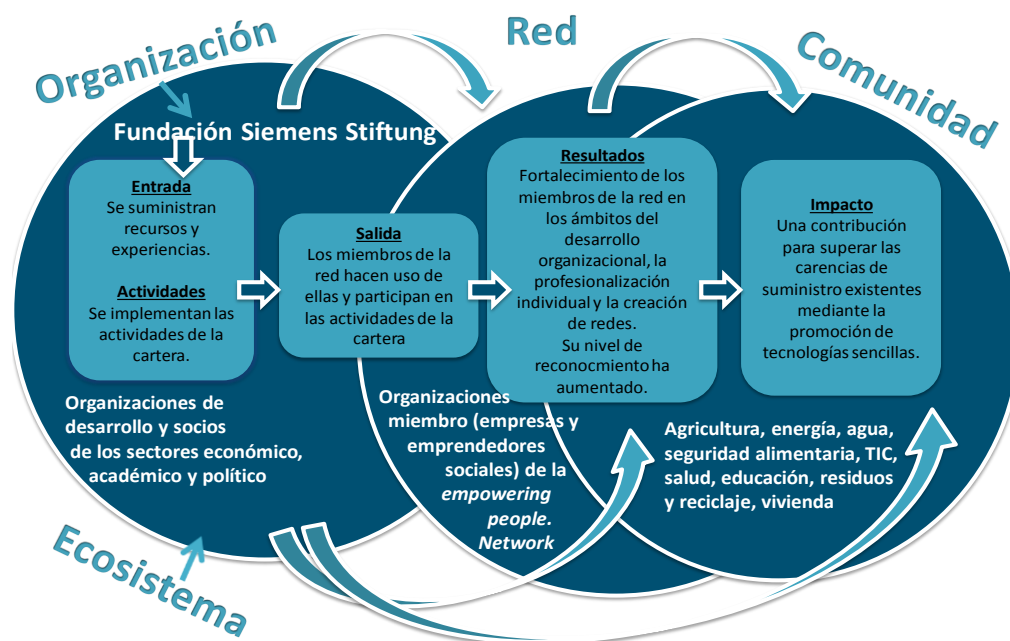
Organización

Red

Comunidad

Fundación Siemens Stiftung

Entrada
Se suministran recursos y experiencias.

Actividades
Se implementan las actividades de la cartera.

Salida
Los miembros de la red hacen uso de ellas y participan en las actividades de la cartera

Resultados
Fortalecimiento de los miembros de la red en los ámbitos del desarrollo organizacional, la profesionalización individual y la creación de redes.
Su nivel de reconocmiento ha aumentado.

Impacto
Una contribución para superar las carencias de suministro existentes mediante la promoción de tecnologías sencillas.

Organizaciones de desarrollo y socios de los sectores económico, académico y político

Organizaciones miembro (empresas y emprendedores sociales) de la *empowering people. Network*

Agricultura, energía, agua, seguridad alimentaria, TIC, salud, educación, residuos y reciclaje, vivienda

Ecosistema